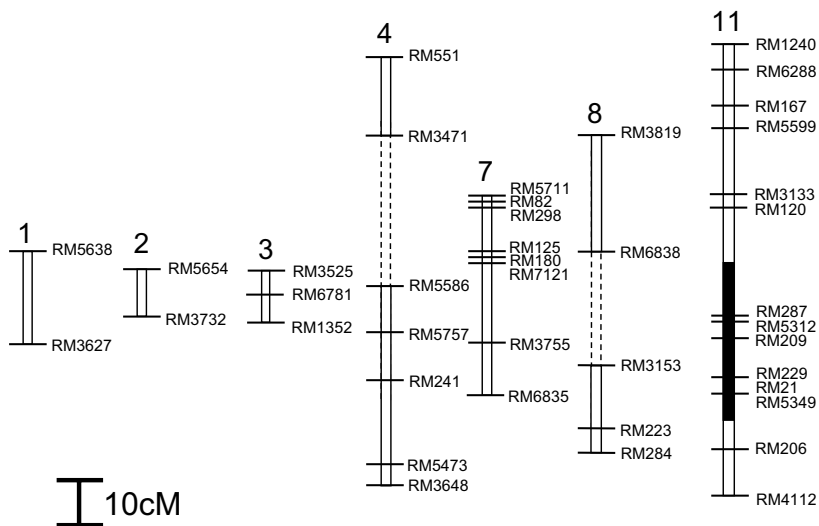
1
RM5638
RM3627

2
RM5654
RM3732

3
RM3525
RM6781
RM1352

4
RM551
RM3471
RM5586
RM5757
RM241
RM5473
RM3648

7
RM5711
RM82
RM298
RM125
RM180
RM7121
RM3755
RM6835

8
RM3819
RM6838
RM3153
RM223
RM284

11
RM1240
RM6288
RM167
RM5599
RM3133
RM120
RM287
RM5312
RM209
RM229
RM21
RM5349
RM206
RM4112

10cM